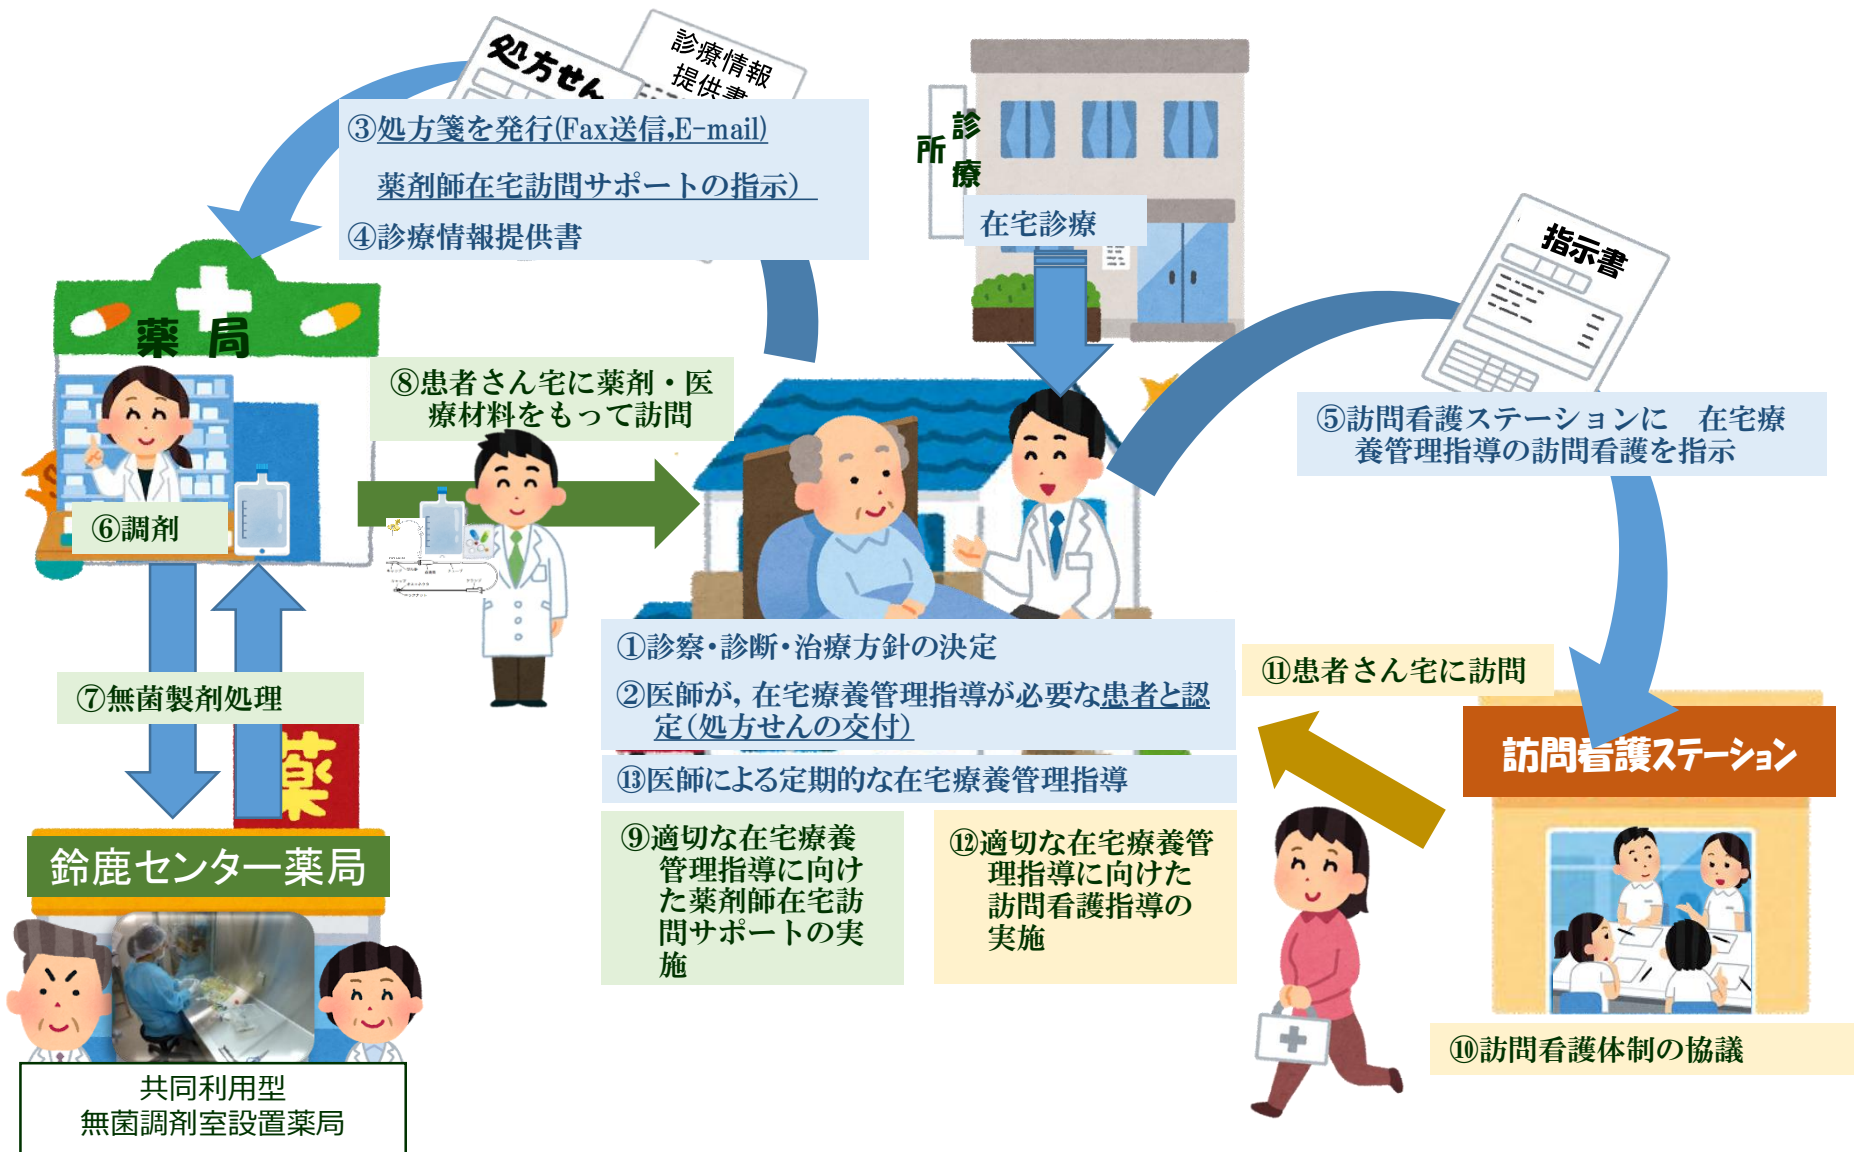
処方せん

診療情報
提供書

③処方箋を発行(Fax送信,E-mail)
薬剤師在宅訪問サポートの指示)
④診療情報提供書

診療所

在宅診療

指示書

薬局

⑧患者さん宅に薬剤・医療材料をもって訪問

⑤訪問看護ステーションに　在宅療養管理指導の訪問看護を指示

⑥調剤

①診察・診断・治療方針の決定
②医師が，在宅療養管理指導が必要な患者と認定（処方せんの交付）

⑪患者さん宅に訪問

⑦無菌製剤処理

薬

訪問看護ステーション

⑬医師による定期的な在宅療養管理指導

鈴鹿センター薬局

⑨適切な在宅療養管理指導に向けた薬剤師在宅訪問サポートの実施

⑫適切な在宅療養養管理指導に向けた訪問看護指導の実施

⑩訪問看護体制の協議

共同利用型
無菌調剤室設置薬局